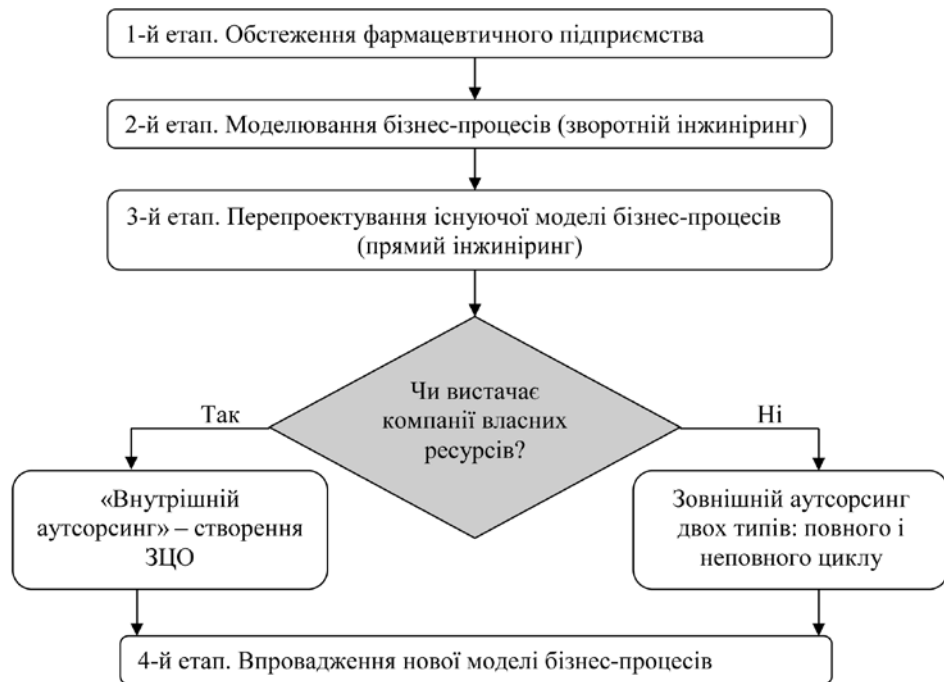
1-й етап. Обстеження фармацевтичного підприємства

2-й етап. Моделювання бізнес-процесів (зворотній інжиніринг)

3-й етап. Перепроектування існуючої моделі бізнес-процесів (прямий інжиніринг)

Чи вистачає компанії власних ресурсів?

Так

Ні

«Внутрішній аутсорсинг» – створення ЗЦО

Зовнішній аутсорсинг двох типів: повного і неповного циклу

4-й етап. Впровадження нової моделі бізнес-процесів